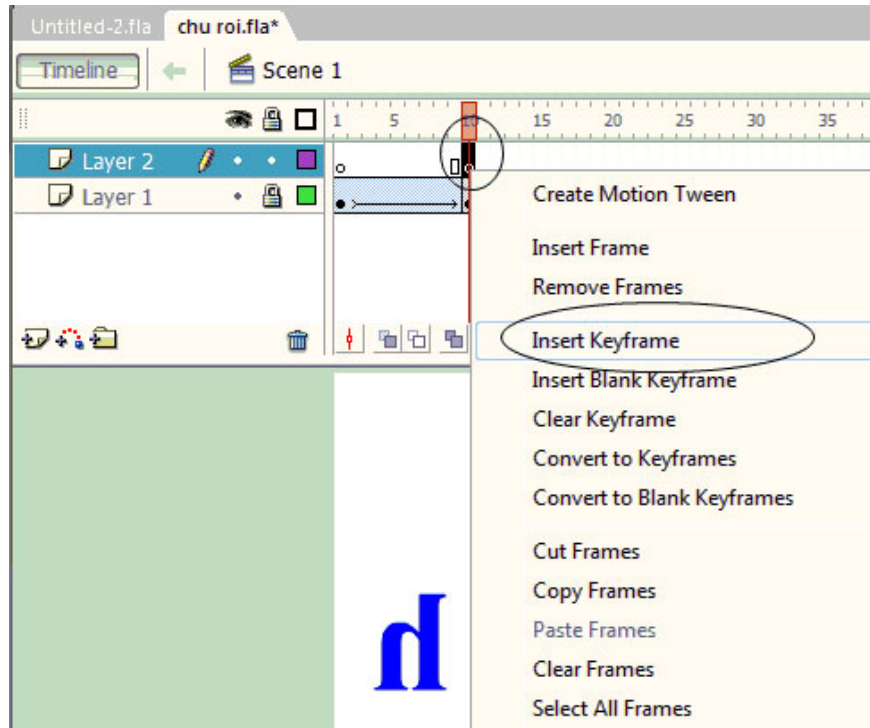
Untitled-2.fla chu roi.fla*

Timeline

Scene 1

1 5 10 15 20 25 30 35

Layer 2

Layer 1

Create Motion Tween

Insert Frame
Remove Frames

Insert Keyframe
Insert Blank Keyframe
Clear Keyframe
Convert to Keyframes
Convert to Blank Keyframes

Cut Frames
Copy Frames
Paste Frames
Clear Frames
Select All Frames

d